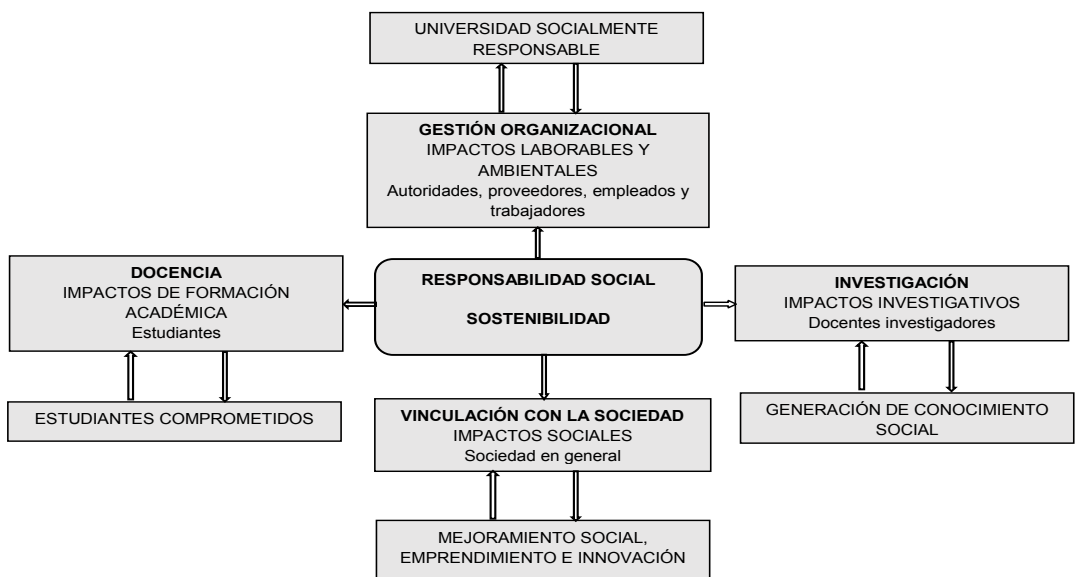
UNIVERSIDAD SOCIALMENTE RESPONSABLE

GESTIÓN ORGANIZACIONAL
IMPACTOS LABORABLES Y AMBIENTALES
Autoridades, proveedores, empleados y trabajadores

DOCENCIA
IMPACTOS DE FORMACIÓN ACADÉMICA
Estudiantes

RESPONSABILIDAD SOCIAL

SOSTENIBILIDAD

INVESTIGACIÓN
IMPACTOS INVESTIGATIVOS
Docentes investigadores

ESTUDIANTES COMPROMETIDOS

VINCULACIÓN CON LA SOCIEDAD
IMPACTOS SOCIALES
Sociedad en general

GENERACIÓN DE CONOCIMIENTO SOCIAL

MEJORAMIENTO SOCIAL, EMPRENDIMIENTO E INNOVACIÓN